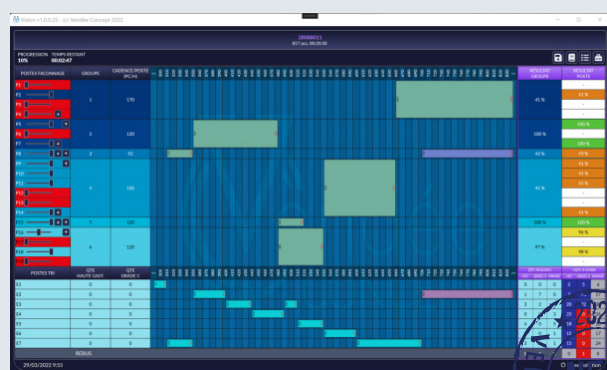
Vision v1.0.0.25 - (c) Aerolec Concept 2022

PROGRESSION 10%
TEMPS RESTANT 00:02:47

POSTES FACONNAGE
GROUPE
CADENCE POSTE (PC/H)
RÉSULTAT GROUPE
RÉSULTAT POSTE

P1
P2
P3
P4
P5
P6
P7
P8
P9
P10
P11
P12
P13
P14
P15
P16
P17
P18

| GROUPE | CADENCE POSTE (PC/H) | RÉSULTAT GROUPE |
|---|---|---|
| 1 | 170 | 41 % |
| 2 | 180 | 100 % |
| 3 | 90 | 41 % |
| 4 | 150 | 41 % |
| 5 | 180 | 100 % |
| 6 | 120 | 97 % |

41 %
100 %
100 %
41 %
41 %
41 %
41 %
41 %
100 %
96 %
98 %

POSTES TRI
QTE HAUTE GAST
QTE GRADE 1

| POSTES TRI | QTE HAUTE GAST | QTE GRADE 1 |
|---|---|---|
| E1 | 0 | 0 |
| E2 | 0 | 0 |
| E3 | 0 | 0 |
| E4 | 0 | 0 |
| E5 | 0 | 0 |
| E6 | 0 | 0 |
| E7 | 0 | 0 |

REBUS

QTE RESIDUS
QTE À TRIER

29/03/2022 9:55